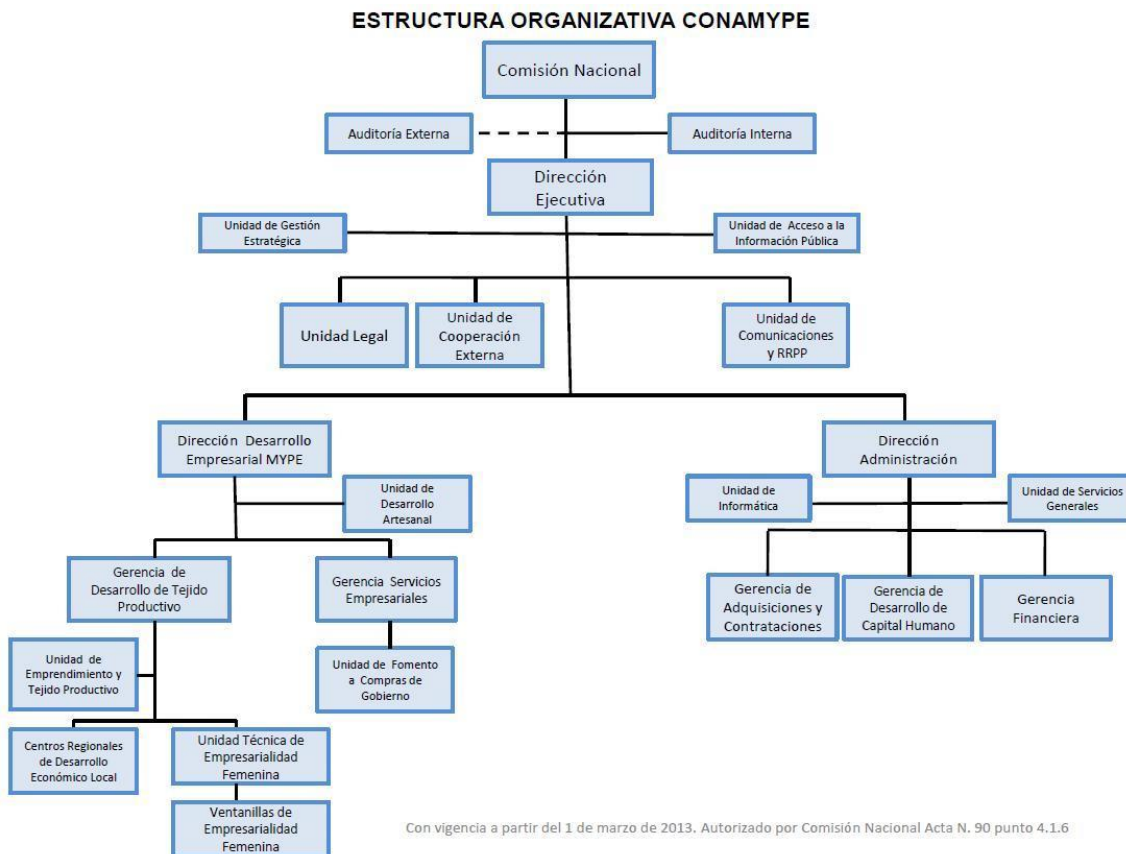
ESTRUCTURA ORGANIZATIVA CONAMYPE

Comisión Nacional

Auditoría Externa

Auditoría Interna

Dirección Ejecutiva

Unidad de Gestión Estratégica

Unidad de Acceso a la Información Pública

Unidad Legal

Unidad de Cooperación Externa

Unidad de Comunicaciones y RRPP

Dirección Desarrollo Empresarial MYPE

Unidad de Desarrollo Artesanal

Gerencia de Desarrollo de Tejido Productivo

Gerencia Servicios Empresariales

Unidad de Emprendimiento y Tejido Productivo

Unidad de Fomento a Compras de Gobierno

Centros Regionales de Desarrollo Económico Local

Unidad Técnica de Empresarialidad Femenina

Ventanillas de Empresarialidad Femenina

Dirección Administración

Unidad de Informática

Unidad de Servicios Generales

Gerencia de Adquisiciones y Contrataciones

Gerencia de Desarrollo de Capital Humano

Gerencia Financiera

Con vigencia a partir del 1 de marzo de 2013. Autorizado por Comisión Nacional Acta N. 90 punto 4.1.6